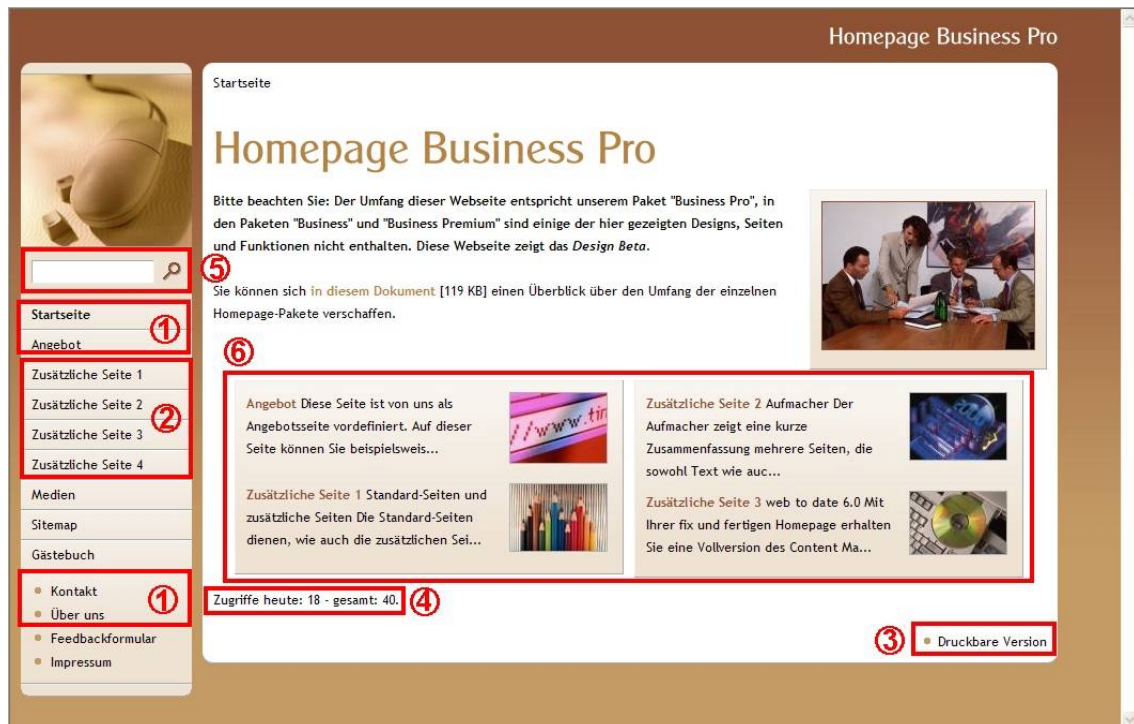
Homepage Business Pro

⑤

Startseite
Angebot
①

Zusätzliche Seite 1
Zusätzliche Seite 2
Zusätzliche Seite 3
Zusätzliche Seite 4
②

Medien
Sitemap
Gästebuch

Kontakt
Über uns
①
Feedbackformular
Impressum

Startseite

Homepage Business Pro

Bitte beachten Sie: Der Umfang dieser Webseite entspricht unserem Paket "Business Pro", in den Paketen "Business" und "Business Premium" sind einige der hier gezeigten Designs, Seiten und Funktionen nicht enthalten. Diese Webseite zeigt das *Design Beta*.

Sie können sich in diesem Dokument [119 KB] einen Überblick über den Umfang der einzelnen Homepage-Pakete verschaffen.

⑥

Angebot Diese Seite ist von uns als Angebotsseite vordefiniert. Auf dieser Seite können Sie beispielsweis...

Zusätzliche Seite 1 Standard-Seiten und zusätzliche Seiten Die Standard-Seiten dienen, wie auch die zusätzlichen Sei...

Zusätzliche Seite 2 Aufmacher Der Aufmacher zeigt eine kurze Zusammenfassung mehrere Seiten, die sowohl Text wie auc...

Zusätzliche Seite 3 web to date 6.0 Mit Ihrer fix und fertigen Homepage erhalten Sie eine Vollversion des Content Ma...

Zugriffe heute: 18 - gesamt: 40. ④

③ Druckbare Version